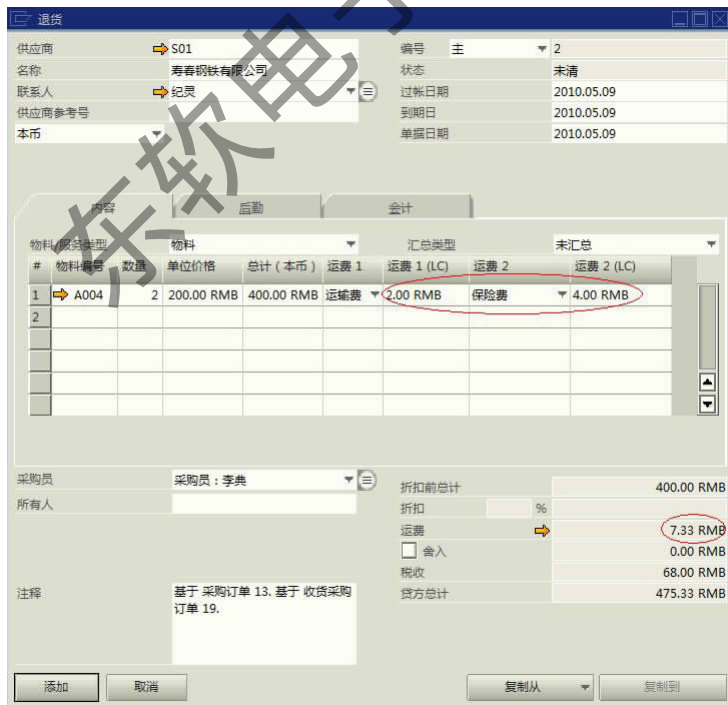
退货

供应商 S01
名称 寿春钢铁有限公司
联系人 纪灵
供应商参考号
本币

编号 主 2
状态 未清
过帐日期 2010.05.09
到期日 2010.05.09
单据日期 2010.05.09

内容 后勤 会计

物料/服务类型 物料
汇总类型 未汇总

| # | 物料编号 | 数量 | 单位价格 | 总计（本币） | 运费 1 | 运费 1 (LC) | 运费 2 | 运费 2 (LC) |
|---|---|---|---|---|---|---|---|---|
| 1 | A004 | 2 | 200.00 RMB | 400.00 RMB | 运输费 | 2.00 RMB | 保险费 | 4.00 RMB |
| 2 | | | | | | | | |

采购员 采购员：李典
所有人

注释 基于 采购订单 13. 基于 收货采购订单 19.

折扣前总计 400.00 RMB
折扣 %
运费 7.33 RMB
舍入 0.00 RMB
税收 68.00 RMB
贷方总计 475.33 RMB

添加 取消 复制从 复制到

东软电子